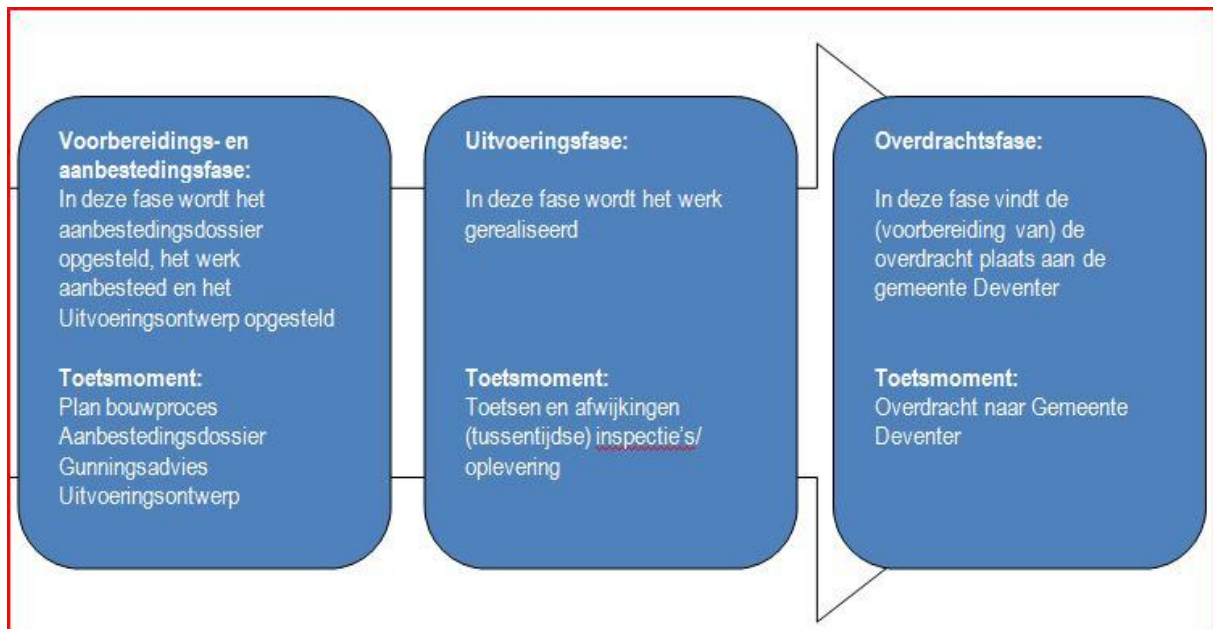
**Voorbereidings- en aanbestedingsfase:**
In deze fase wordt het aanbestedingsdossier opgesteld, het werk aanbesteed en het Uitvoeringsontwerp opgesteld

**Toetsmoment:**
Plan bouwproces
Aanbestedingsdossier
Gunningsadvies
Uitvoeringsontwerp

**Uitvoeringsfase:**

In deze fase wordt het werk gerealiseerd

**Toetsmoment:**
Toetsen en afwijkingen (tussentijdse) inspectie's/ oplevering

**Overdrachtsfase:**

In deze fase vindt de (voorbereiding van) de overdracht plaats aan de gemeente Deventer

**Toetsmoment:**
Overdracht naar Gemeente Deventer